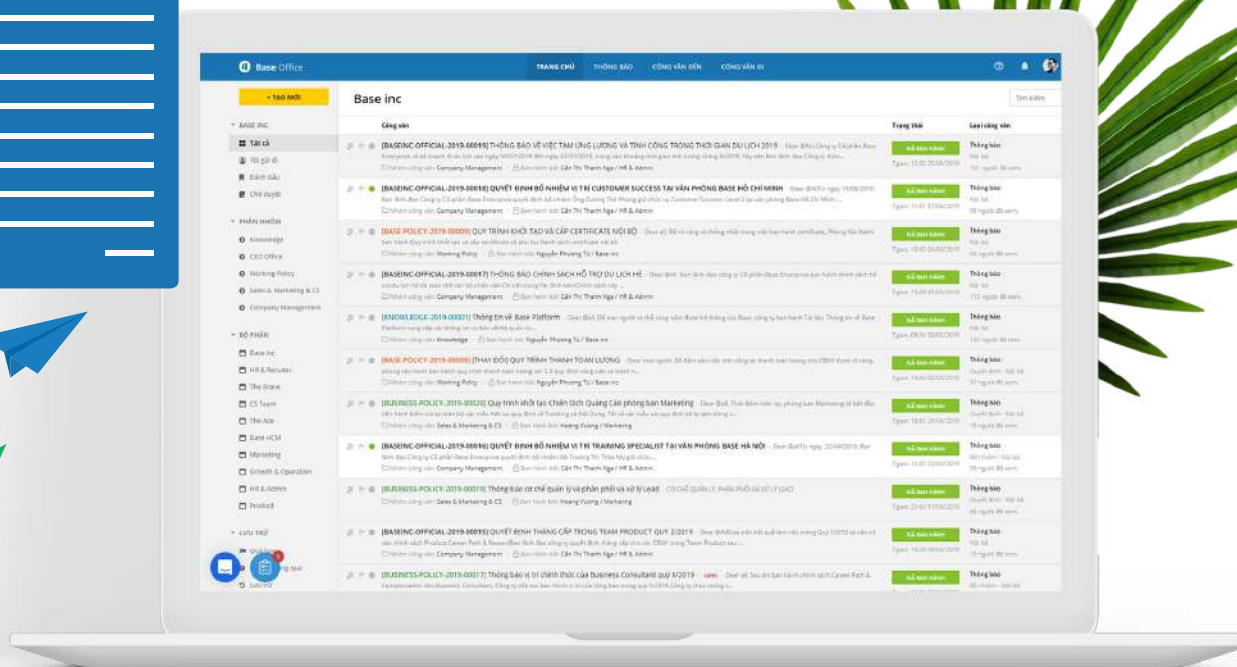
Base Office

TRANG CHỦ THÔNG BÁO CÔNG VĂN ĐẾN CÔNG VĂN ĐI

+ TẠO MỚI

BASE INC
Tất cả
Tôi gửi đi
Đánh dấu
Chờ duyệt

PHÂN NHÓM
Knowledge
CEO Office
Working Policy
Sales & Marketing & CS
Company Management

BỘ PHẬN
Base Inc
HR & Recruiter
The Grace
CS Team
The Ace
Base HCM
Marketing
Growth & Operation
HR & Admin
Product

LƯU TRỮ

Base inc

Tìm kiếm

Công văn | Trạng thái | Loại công văn

[BASEINC-OFFICIAL-2019-00019] THÔNG BÁO VỀ VIỆC TẠM ỨNG LƯƠNG VÀ TÍNH CÔNG TRONG THỜI GIAN DU LỊCH 2019 | Đã ban hành | Thông báo
Company Management · Cấn Thị Thanh Nga / HR & Admin

[BASEINC-OFFICIAL-2019-00018] QUYẾT ĐỊNH BỔ NHIỆM VỊ TRÍ CUSTOMER SUCCESS TẠI VĂN PHÒNG BASE HỒ CHÍ MINH | Đã ban hành | Thông báo
Company Management · Cấn Thị Thanh Nga / HR & Admin

[BASE-POLICY-2019-00009] QUY TRÌNH KHỞI TẠO VÀ CẤP CERTIFICATE NỘI BỘ | Đã ban hành | Thông báo
Working Policy · Nguyễn Phương Tú / Base inc

[BASEINC-OFFICIAL-2019-00017] THÔNG BÁO CHÍNH SÁCH HỖ TRỢ DU LỊCH HÈ | Đã ban hành | Thông báo
Company Management · Cấn Thị Thanh Nga / HR & Admin

[KNOWLEDGE-2019-00001] Thông tin về Base Platform | Đã ban hành | Thông báo
Knowledge · Nguyễn Phương Tú / Base inc

[BASE-POLICY-2019-00008] THAY ĐỔI QUY TRÌNH THANH TOÁN LƯƠNG | Đã ban hành | Thông báo
Working Policy · Nguyễn Phương Tú / Base inc

[BUSINESS-POLICY-2019-00020] Quy trình khởi tạo Chiến Dịch Quảng Cáo phòng ban Marketing | Đã ban hành | Thông báo
Sales & Marketing & CS · Hoàng Vương / Marketing

[BASEINC-OFFICIAL-2019-00016] QUYẾT ĐỊNH BỔ NHIỆM VỊ TRÍ TRAINING SPECIALIST TẠI VĂN PHÒNG BASE HÀ NỘI | Đã ban hành | Thông báo
Company Management · Cấn Thị Thanh Nga / HR & Admin

[BUSINESS-POLICY-2019-00019] Thông báo cơ chế quản lý và phân phối và xử lý Lead | Đã ban hành | Thông báo
Sales & Marketing & CS · Hoàng Vương / Marketing

[BASEINC-OFFICIAL-2019-00015] QUYẾT ĐỊNH THĂNG CẤP TRONG TEAM PRODUCT QUÝ 2/2019 | Đã ban hành | Thông báo
Company Management · Cấn Thị Thanh Nga / HR & Admin

[BUSINESS-POLICY-2019-00017] Thông báo vị trí chính thức của Business Consultant quý II/2019 | Đã ban hành | Thông báo